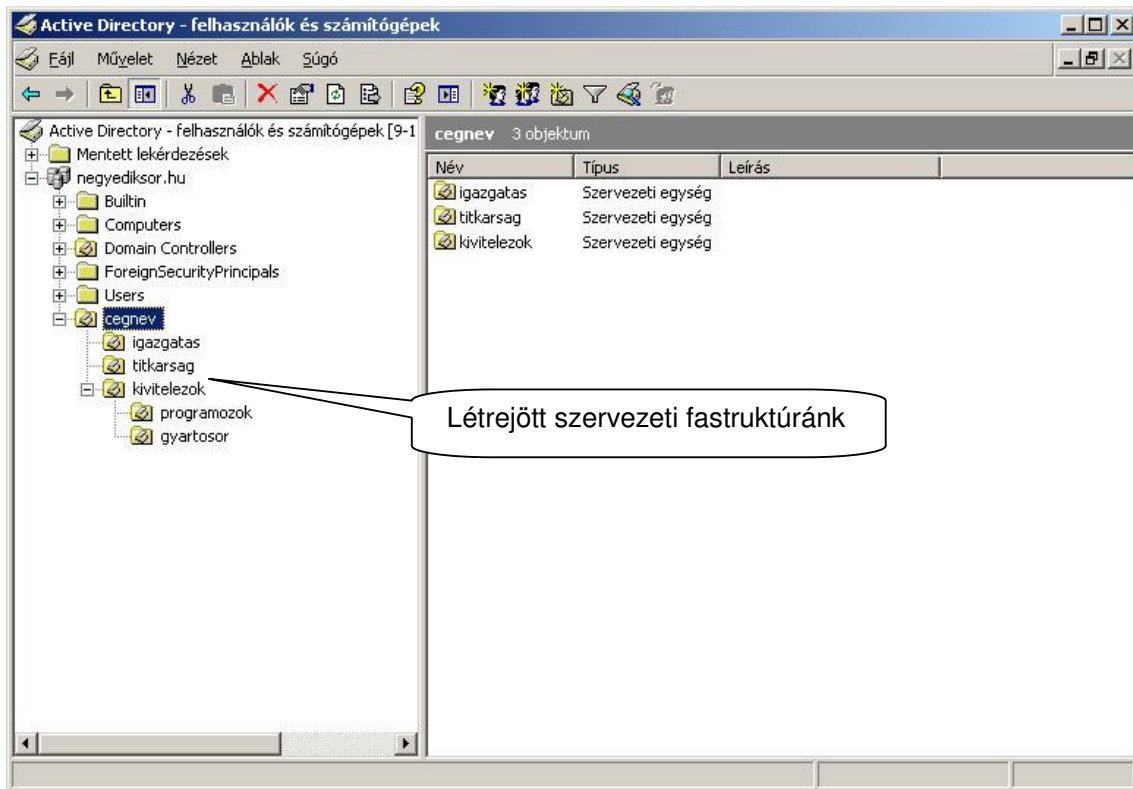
Active Directory - felhasználók és számítógépek

Fájl Művelet Nézet Ablak Súgó

Active Directory - felhasználók és számítógépek [9-1

Mentett lekérdezések
negyediksor.hu
Builtin
Computers
Domain Controllers
ForeignSecurityPrincipals
Users
cegnev
igazgatas
titkarsag
kivitelezok
programozok
gyartosor

cegnev 3 objektum

| Név | Típus | Leírás |
|---|---|---|
| igazgatas | Szervezeti egység | |
| titkarsag | Szervezeti egység | |
| kivitelezok | Szervezeti egység | |

Létrejött szervezeti fastruktúránk